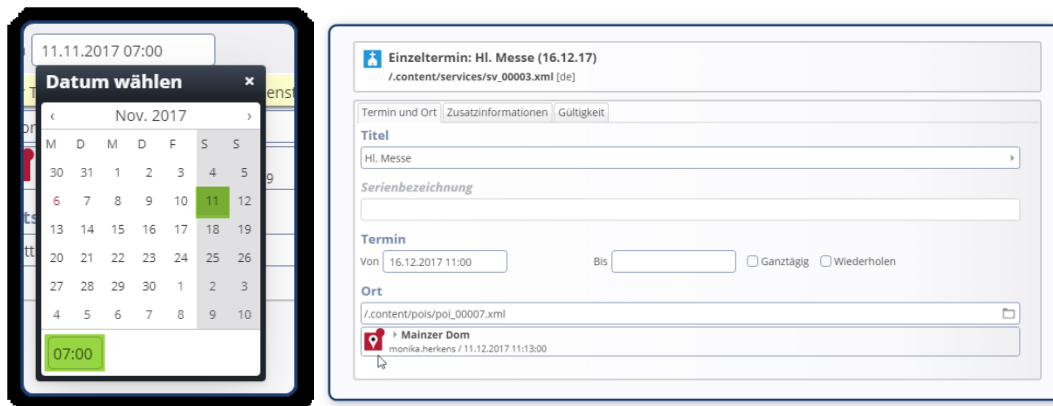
11.11.2017 07:00

Datum wählen ×

‹ Nov. 2017 ›

| M | D | M | D | F | S | S |
|---|---|---|---|---|---|---|
| 30 | 31 | 1 | 2 | 3 | 4 | 5 |
| 6 | 7 | 8 | 9 | 10 | 11 | 12 |
| 13 | 14 | 15 | 16 | 17 | 18 | 19 |
| 20 | 21 | 22 | 23 | 24 | 25 | 26 |
| 27 | 28 | 29 | 30 | 1 | 2 | 3 |
| 4 | 5 | 6 | 7 | 8 | 9 | 10 |

07:00

Einzeltermin: Hl. Messe (16.12.17)
/.content/services/sv_00003.xml [de]

Termin und Ort | Zusatzinformationen | Gültigkeit

Titel
Hl. Messe

Serienbezeichnung

Termin
Von 16.12.2017 11:00 Bis Ganztägig Wiederholen

Ort
/.content/pois/poi_00007.xml
Mainzer Dom
monika.herkens / 11.12.2017 11:13:00